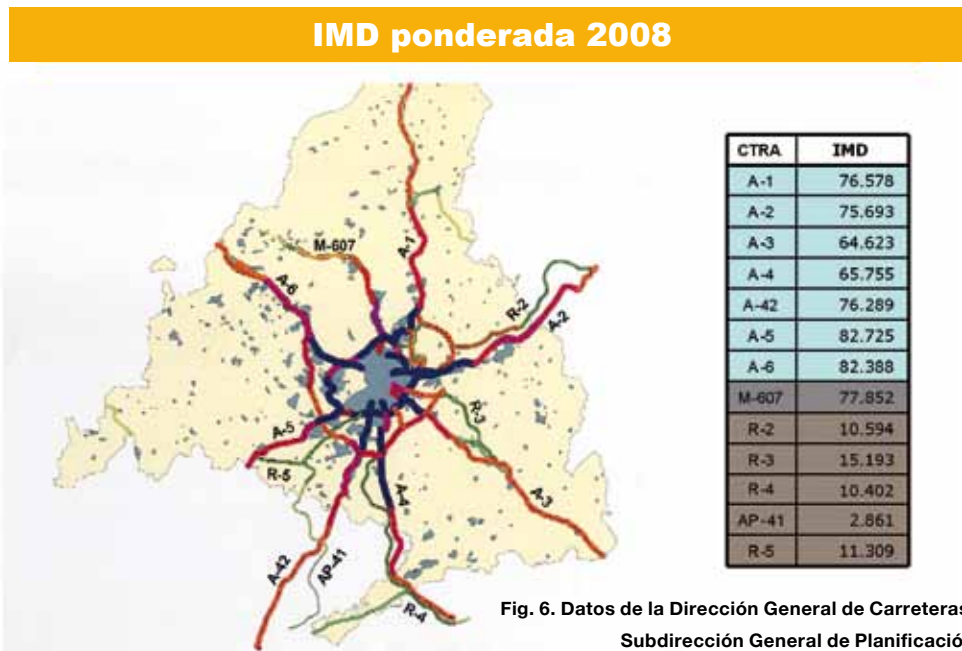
IMD ponderada 2008

M-607
A-1
A-6
R-2
A-2
R-3
A-5
R-5
A-4
A-3
A-42
AP-41
R-4

| CTRA | IMD |
|---|---|
| A-1 | 76.578 |
| A-2 | 75.693 |
| A-3 | 64.623 |
| A-4 | 65.755 |
| A-42 | 76.289 |
| A-5 | 82.725 |
| A-6 | 82.388 |
| M-607 | 77.852 |
| R-2 | 10.594 |
| R-3 | 15.193 |
| R-4 | 10.402 |
| AP-41 | 2.861 |
| R-5 | 11.309 |

Fig. 6. Datos de la Dirección General de Carreteras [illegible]
Subdirección General de Planificació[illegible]